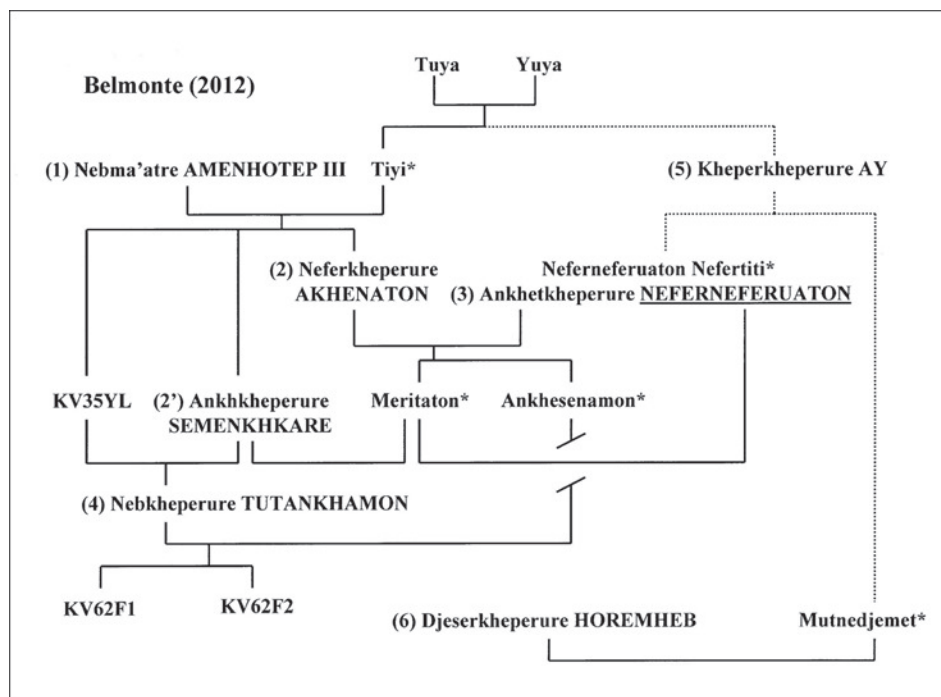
Belmonte (2012)

Tuya Yuya

(1) Nebma'atre AMENHOTEP III Tiyi*

(5) Kheperkheperure AY

(2) Neferkheperure AKHENATON

Neferneferuaton Nefertiti*
(3) Ankhetkheperure NEFERNEFERUATON

KV35YL

(2') Ankhkheperure SEMENKHKARE

Meritaton*

Ankhesenamon*

(4) Nebkheperure TUTANKHAMON

KV62F1 KV62F2

(6) Djeserkheperure HOREMHEB

Mutnedjemet*